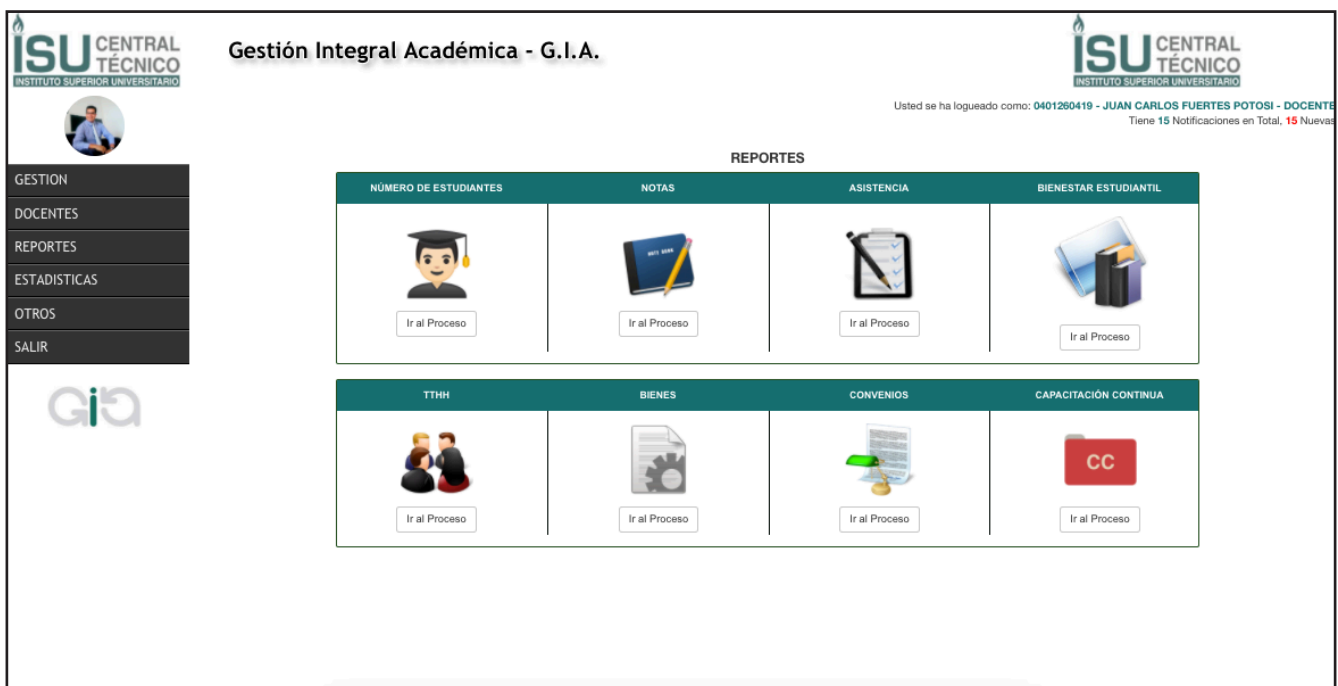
ISU CENTRAL TÉCNICO
INSTITUTO SUPERIOR UNIVERSITARIO

Gestión Integral Académica - G.I.A.

ISU CENTRAL TÉCNICO
INSTITUTO SUPERIOR UNIVERSITARIO

Usted se ha logueado como: 0401260419 - JUAN CARLOS FUERTES POTOSI - DOCENTE
Tiene 15 Notificaciones en Total, 15 Nuevas

GESTION
DOCENTES
REPORTES
ESTADISTICAS
OTROS
SALIR

GIG

REPORTES

| NÚMERO DE ESTUDIANTES | NOTAS | ASISTENCIA | BIENESTAR ESTUDIANTIL |
|---|---|---|---|
| Ir al Proceso | Ir al Proceso | Ir al Proceso | Ir al Proceso |

| TTHH | BIENES | CONVENIOS | CAPACITACIÓN CONTINUA |
|---|---|---|---|
| Ir al Proceso | Ir al Proceso | Ir al Proceso | CC Ir al Proceso |